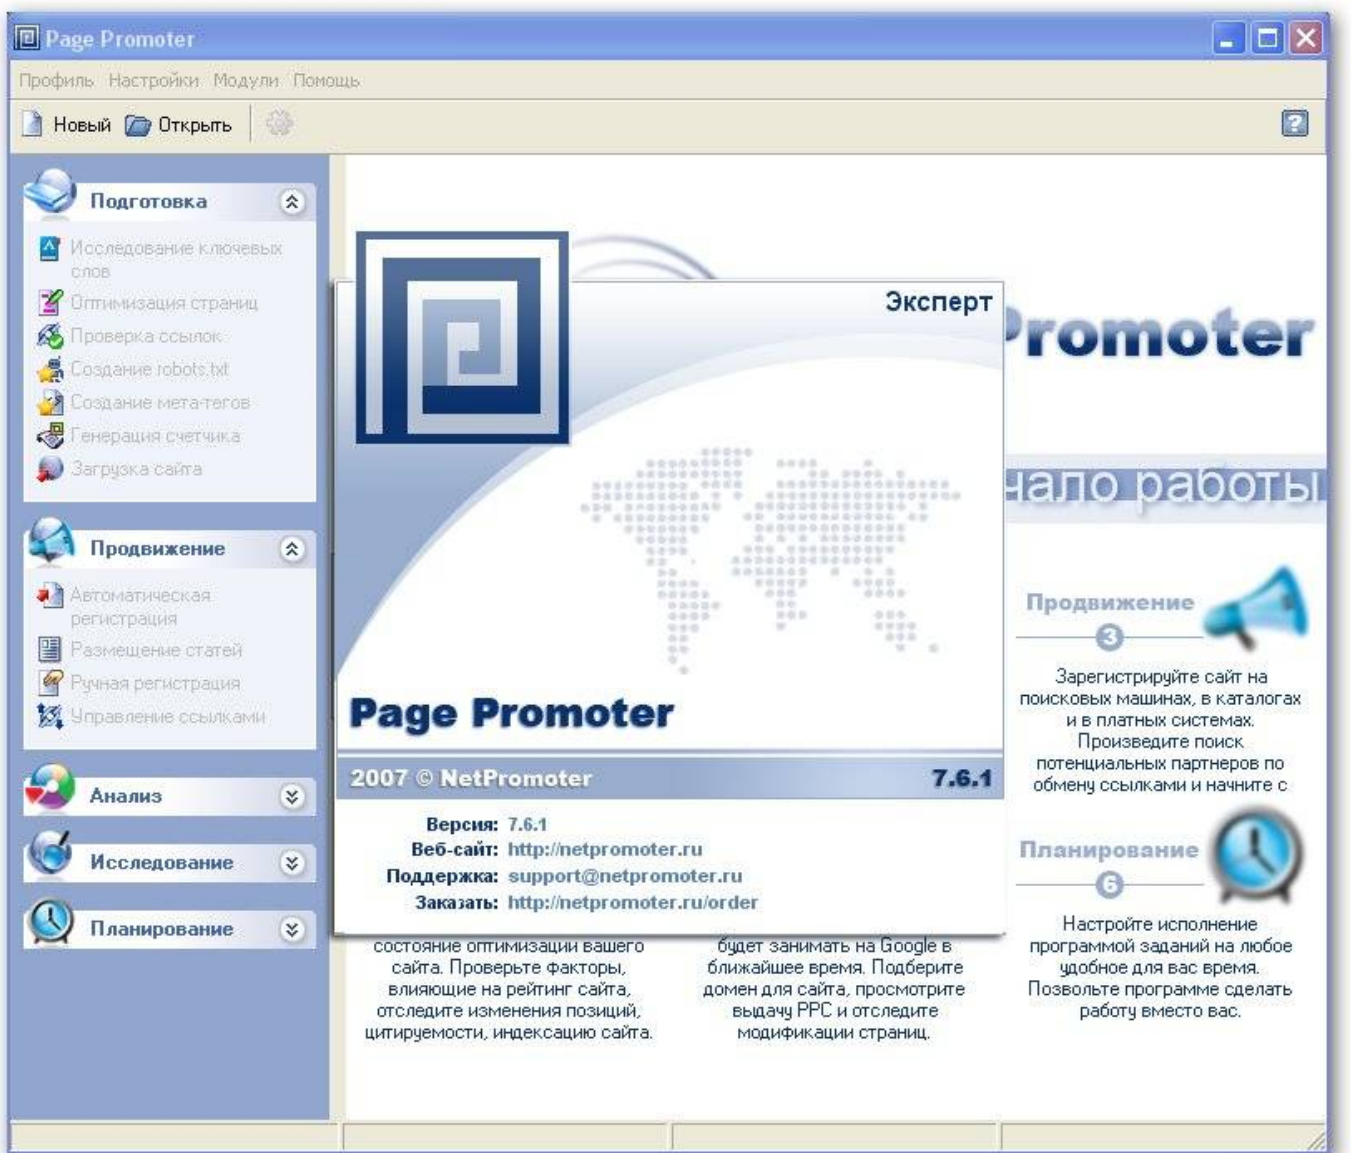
Page Promoter

Профиль Настройки Модули Помощь

Новый Открыть

Подготовка

Исследование ключевых слов

Оптимизация страниц

Проверка ссылок

Создание robots.txt

Создание мета-тегов

Генерация счетчика

Загрузка сайта

Продвижение

Автоматическая регистрация

Размещение статей

Ручная регистрация

Управление ссылками

Анализ

Исследование

Планирование

Эксперт

Page Promoter

2007 © NetPromoter 7.6.1

Версия: 7.6.1
Веб-сайт: http://netpromoter.ru
Поддержка: support@netpromoter.ru
Заказать: http://netpromoter.ru/order

romoter

чало работы

Продвижение

3

Зарегистрируйте сайт на поисковых машинах, в каталогах и в платных системах. Произведите поиск потенциальных партнеров по обмену ссылками и начните с

Планирование

6

Настройте исполнение программой заданий на любое удобное для вас время. Позвольте программе сделать работу вместо вас.

состояние оптимизации вашего сайта. Проверьте факторы, влияющие на рейтинг сайта, отследите изменения позиций, цитируемости, индексацию сайта.

будет занимать на Google в ближайшее время. Подберите домен для сайта, просмотрите выдачу PPC и отследите модификации страниц.